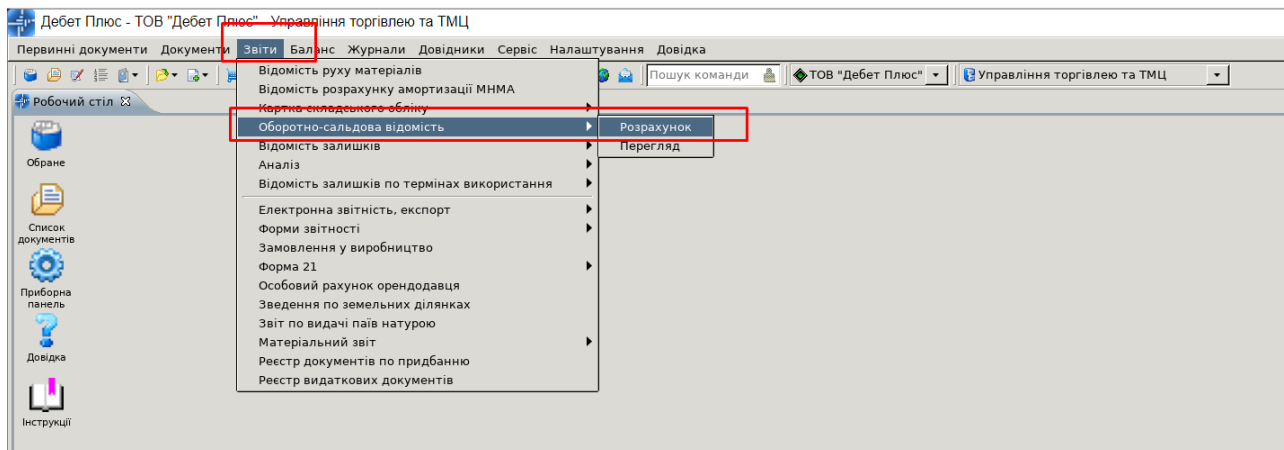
Дебет Плюс - ТОВ "Дебет Плюс" - Управління торгівлею та ТМЦ

Первинні документи Документи Звіти Баланс Журнали Довідники Сервіс Налаштування Довідка

Пошук команди
ТОВ "Дебет Плюс"
Управління торгівлею та ТМЦ

Робочий стіл

Обране
Список документів
Приборна панель
Довідка
Інструкції

Відомість руху матеріалів
Відомість розрахунку амортизації МНМА
Картка складського обліку
Оборотно-сальдова відомість
Відомість залишків
Аналіз
Відомість залишків по термінах використання
Електронна звітність, експорт
Форми звітності
Замовлення у виробництво
Форма 21
Особовий рахунок орендодавця
Зведення по земельних ділянках
Звіт по видачі паїв натурою
Матеріальний звіт
Реєстр документів по придбанню
Реєстр видаткових документів

Розрахунок
Перегляд